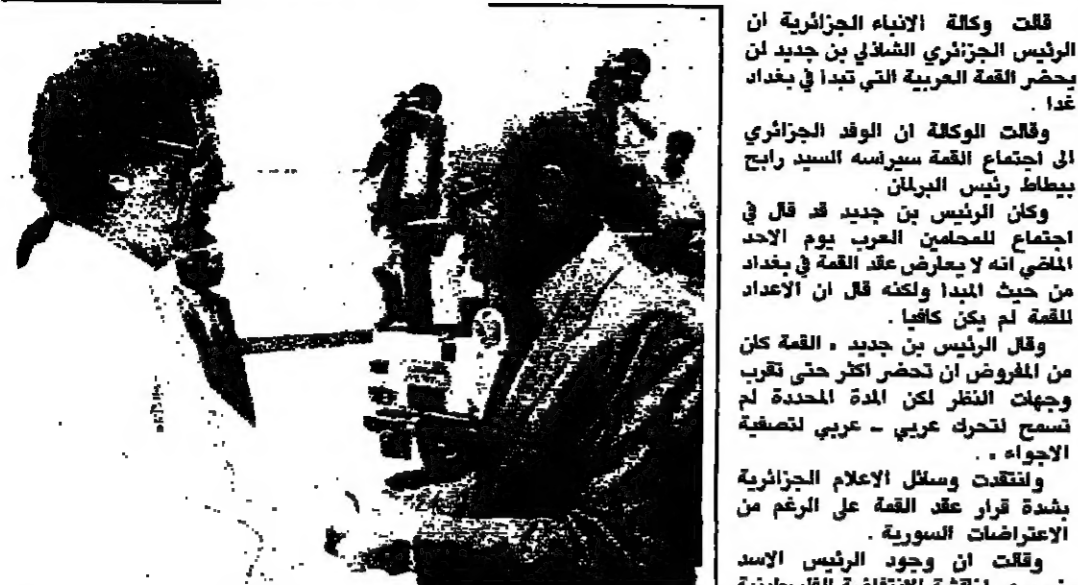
قالت وكالة الانباء الجزائرية ان الرئيس الجزائري الشاذلي بن جديد لن يحضر القمة العربية التي تبدأ في بغداد غدا .

وقالت الوكالة ان الوفد الجزائري الى اجتماع القمة سيرأسه السيد رابح بيطاط رئيس البرلمان .

وكان الرئيس بن جديد قد قال في اجتماع للمحامين العرب يوم الاحد الماضي انه لا يعارض عقد القمة في بغداد من حيث المبدأ ولكنه قال ان الاعداد للقمة لم يكن كافيا .

وقال الرئيس بن جديد « القمة كان من المفروض ان تحضر اكثر حتى تقرب وجهات النظر لكن المدة المحددة لم تسمح لتحرك عربي - عربي لتصفية الاجواء » .

وانتقدت وسائل الاعلام الجزائرية بشدة قرار عقد القمة على الرغم من الاعتراضات السورية .

وقالت ان وجود الرئيس الاسد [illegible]